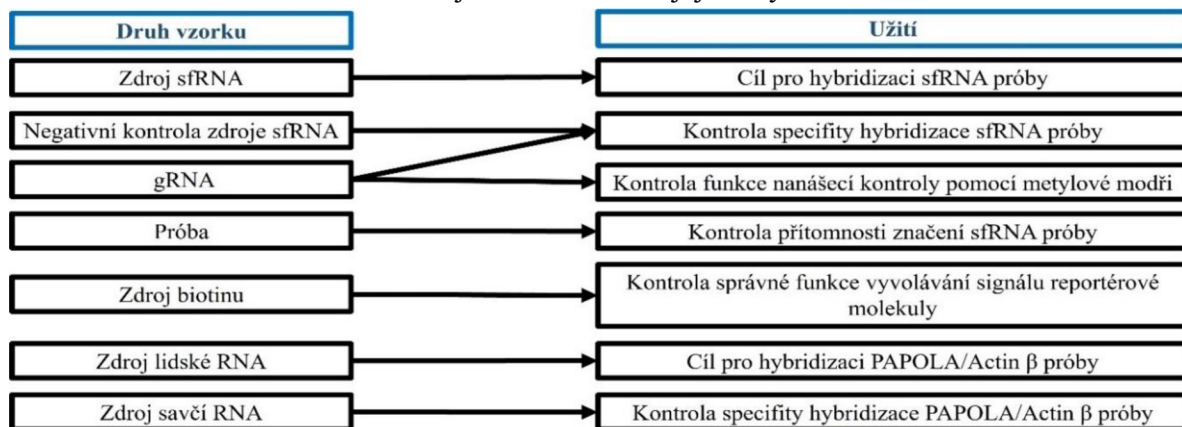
Druh vzorku

Užití

Zdroj sfRNA

Cíl pro hybridizaci sfRNA próby

Negativní kontrola zdroje sfRNA

Kontrola specifity hybridizace sfRNA próby

gRNA

Kontrola funkce nanášecí kontroly pomocí metylové modři

Próba

Kontrola přítomnosti značení sfRNA próby

Zdroj biotinu

Kontrola správné funkce vyvolávání signálu reportérové molekuly

Zdroj lidské RNA

Cíl pro hybridizaci PAPOLA/Actin β próby

Zdroj savčí RNA

Kontrola specifity hybridizace PAPOLA/Actin β próby